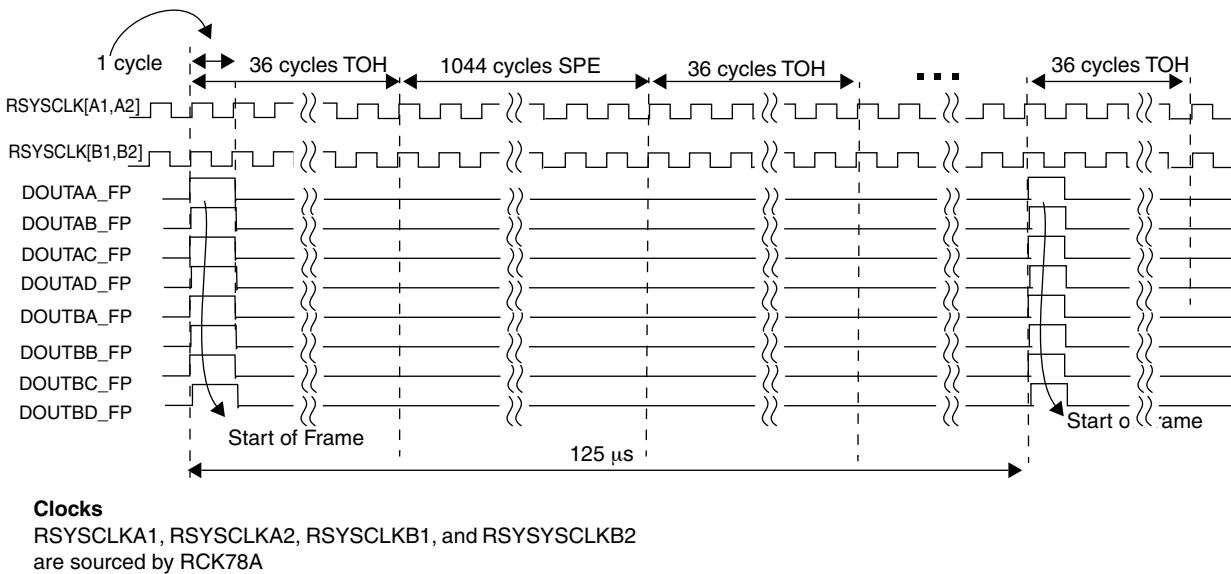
1 cycle

36 cycles TOH

1044 cycles SPE

36 cycles TOH

...

36 cycles TOH

RSYSCLK[A1,A2]

RSYSCLK[B1,B2]

DOUTAA_FP

DOUTAB_FP

DOUTAC_FP

DOUTAD_FP

DOUTBA_FP

DOUTBB_FP

DOUTBC_FP

DOUTBD_FP

Start of Frame

Start o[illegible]rame

125 μs

**Clocks**
RSYSCLKA1, RSYSCLKA2, RSYSCLKB1, and RSYSYSCLKB2 are sourced by RCK78A